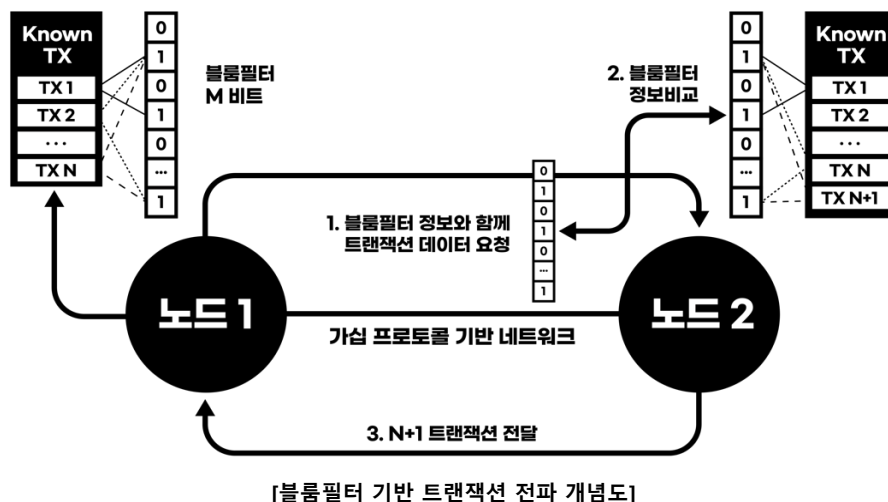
Known TX

TX 1

TX 2

...

TX N

0
1
0
1
0
...
1

블룸필터
M 비트

2. 블룸필터
정보비교

0
1
0
1
0
...
1

Known TX

TX 1

TX 2

...

TX N

TX N+1

0
1
0
1
0
...
1

1. 블룸필터 정보와 함께
트랜잭션 데이터 요청

노드 1

노드 2

가십 프로토콜 기반 네트워크

3. N+1 트랜잭션 전달

[블룸필터 기반 트랜잭션 전파 개념도]